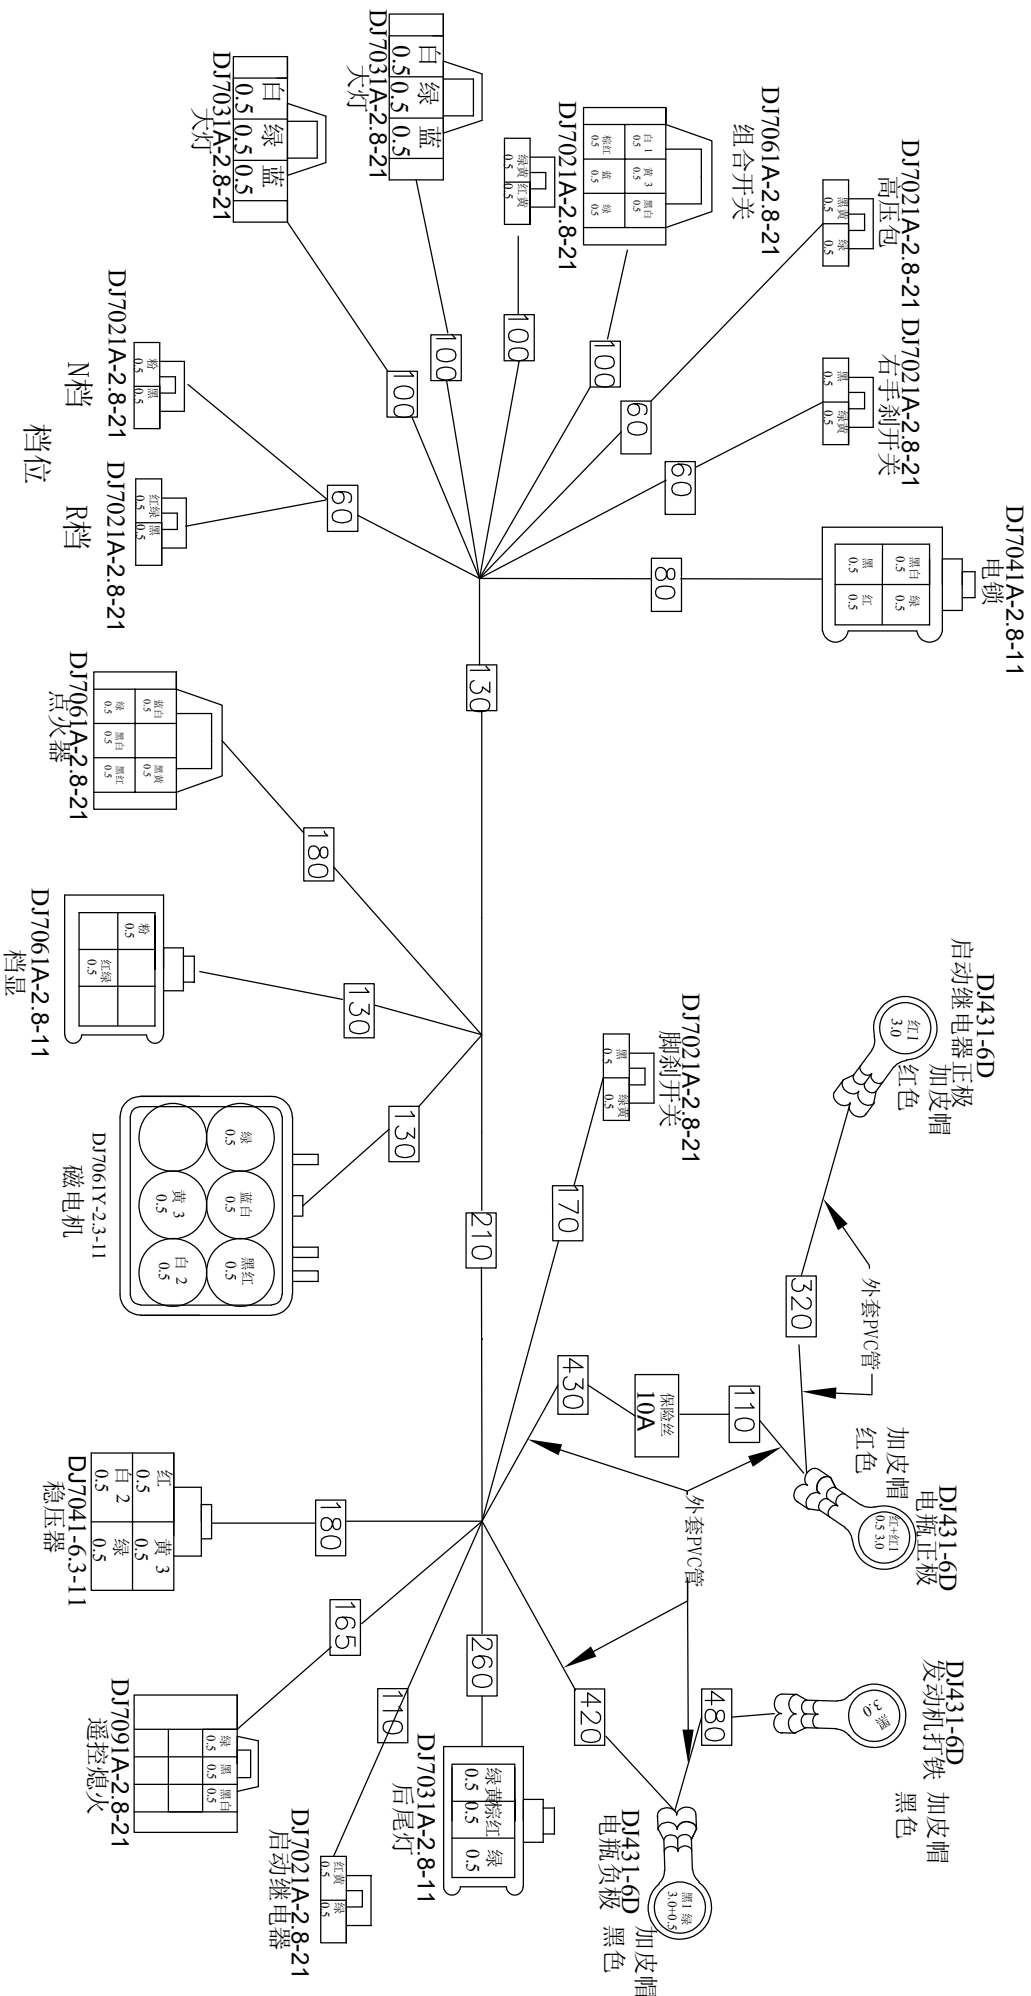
DJ7031A-2.8-21
大灯
白 绿 蓝
0.5 0.5 0.5

DJ7031A-2.8-21
大灯
白 绿 蓝
0.5 0.5 0.5

DJ7021A-2.8-21
绿黄 红黄
0.5 0.5

DJ7061A-2.8-21
组合开关
白 1 0.5
黄 3 0.5
黑白 0.5
棕红 0.5
蓝 0.5
绿 0.5

DJ7021A-2.8-21
高压包
黑黄 0.5
绿 0.5

DJ7021A-2.8-21
右手刹开关
黑 0.5
绿黄 0.5

DJ7041A-2.8-11
电锁
黑白 0.5
绿 0.5
黑 0.5
红 0.5

100
100
100
100
60
60
80
60
130

DJ7021A-2.8-21
N档
粉 0.5
黑 0.5

DJ7021A-2.8-21
R档
红绿 0.5
黑 0.5

档位

DJ7061A-2.8-21
点火器
蓝白 0.5
黑黄 0.5
绿 0.5
黑白 0.5
黑红 0.5

180

DJ7061A-2.8-11
档显
粉 0.5
红绿 0.5

130
130

DJ7061Y-2.3-11
磁电机
绿 0.5
蓝白 0.5
黑红 0.5
黄 3 0.5
白 2 0.5

210

DJ7021A-2.8-21
脚刹开关
黑 0.5
绿黄 0.5

170

DJ431-6D
启动继电器正极
红 1 3.0
加皮帽
红色

320
外套PVC管

430
保险丝
10A
110

DJ431-6D
电瓶正极
加皮帽
红色
红+红1 0.5 3.0

外套PVC管

DJ7041-6.3-11
稳压器
红 0.5
白 2 0.5
黄 3 0.5
绿 0.5

180
165
260
420
480

DJ431-6D
发动机打铁
黑 3.0
加皮帽
黑色

DJ7091A-2.8-21
遥控熄火
绿 0.5
黑 0.5
黑白 0.5

110

DJ7021A-2.8-21
启动继电器
红黄 0.5
黑 0.5

DJ7031A-2.8-11
后尾灯
绿黄 0.5
棕红 0.5
绿 0.5

DJ431-6D
电瓶负极
黑 绿 3.0+0.5
加皮帽
黑色